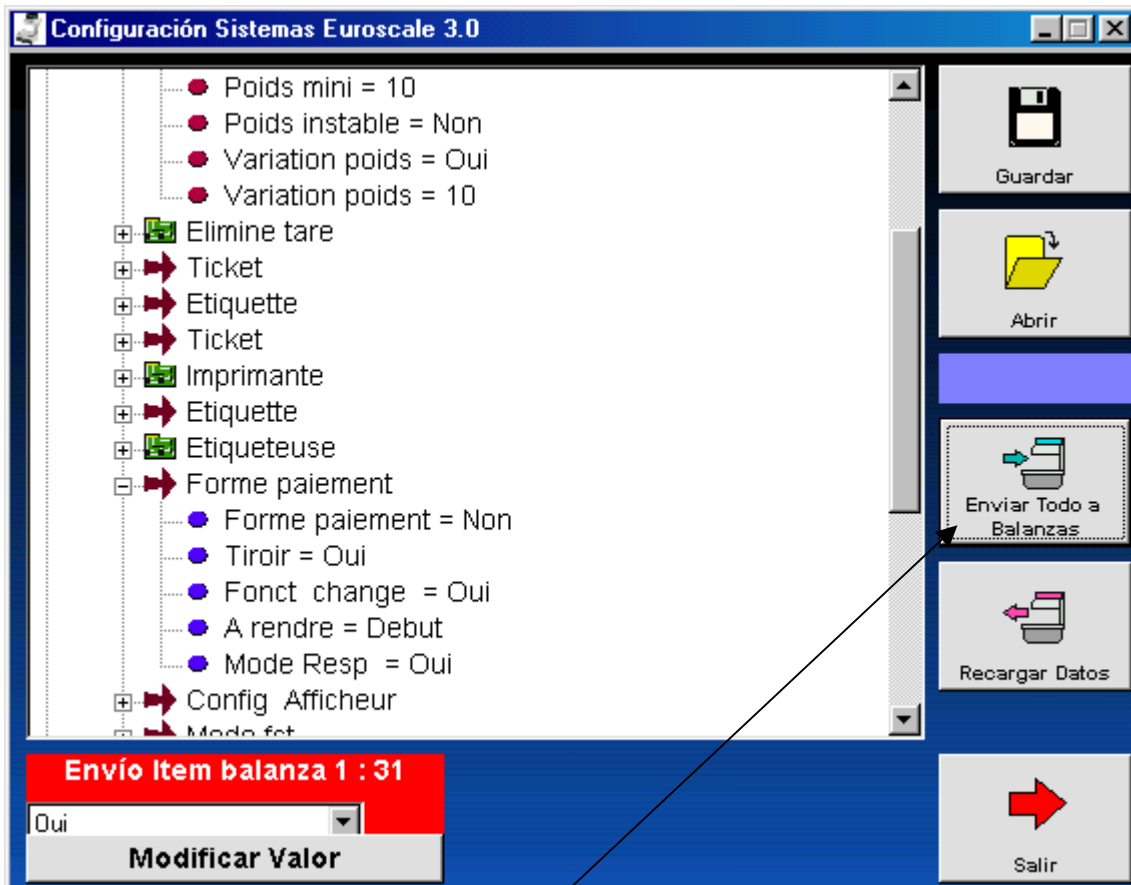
Configuración Sistemas Euroscale 3.0

Poids mini = 10
Poids instable = Non
Variation poids = Oui
Variation poids = 10
Elimine tare
Ticket
Etiquette
Ticket
Imprimante
Etiquette
Etiqueteuse
Forme paiement
Forme paiement = Non
Tiroir = Oui
Fonct change = Oui
A rendre = Debut
Mode Resp = Oui
Config Afficheur
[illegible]

Guardar

Abrir

Enviar Todo a Balanzas

Recargar Datos

Envío Item balanza 1 : 31

Oui

Modificar Valor

Salir